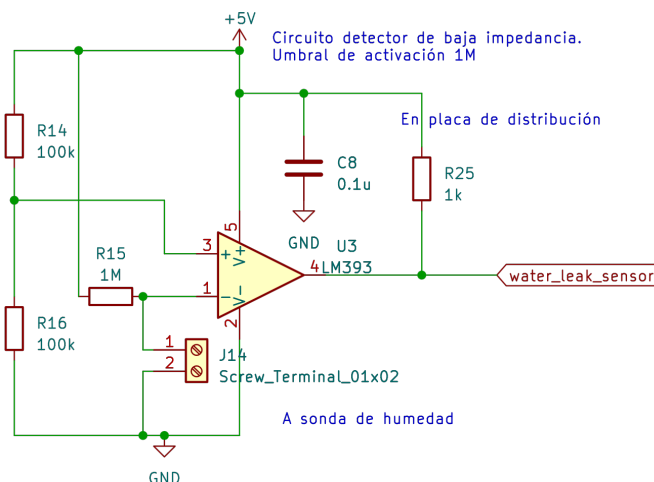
+5V

Circuito detector de baja impedancia.
Umbral de activación 1M

En placa de distribución

R14
100k

C8
0.1u

R25
1k

GND

U3
LM393

3
+
5
V+
4

R15
1M

1
−
V−
2

water_leak_sensor

R16
100k

1
2
J14
Screw_Terminal_01x02

A sonda de humedad

GND